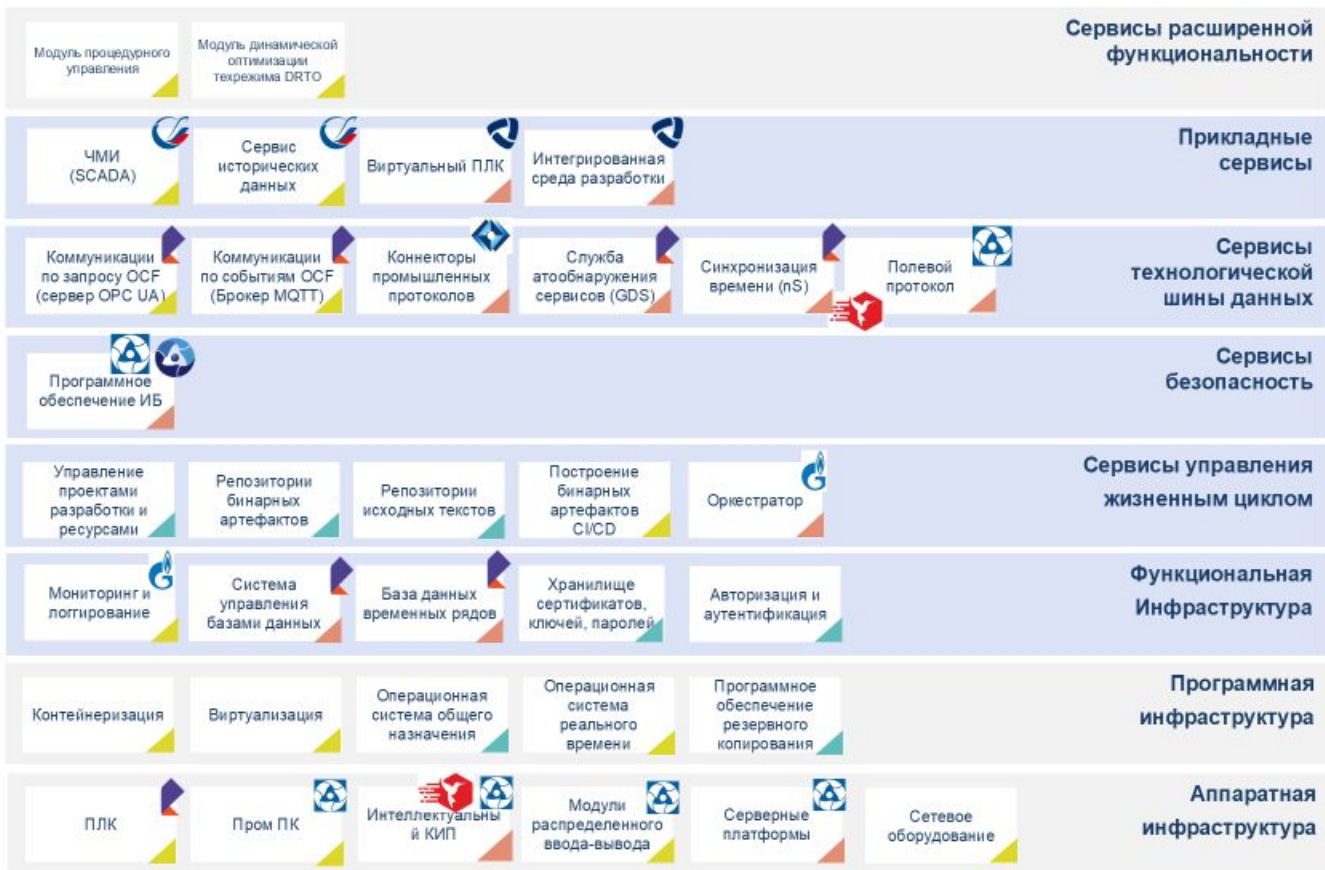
Модуль процедурного управления

Модуль динамической оптимизации техрежима DRTO

Сервисы расширенной функциональности

ЧМИ (SCADA)

Сервис исторических данных

Виртуальный ПЛК

Интегрированная среда разработки

Прикладные сервисы

Коммуникации по запросу OCF (сервер OPC UA)

Коммуникации по событиям OCF (Брокер MQTT)

Коннекторы промышленных протоколов

Служба атообнаружения сервисов (GDS)

Синхронизация времени (nS)

Полевой протокол

Сервисы технологической шины данных

Программное обеспечение ИБ

Сервисы безопасность

Управление проектами разработки и ресурсами

Репозитории бинарных артефактов

Репозитории исходных текстов

Построение бинарных артефактов CI/CD

Оркестратор

Сервисы управления жизненным циклом

Мониторинг и логгирование

Система управления базами данных

База данных временных рядов

Хранилище сертификатов, ключей, паролей

Авторизация и аутентификация

Функциональная Инфраструктура

Контейнеризация

Виртуализация

Операционная система общего назначения

Операционная система реального времени

Программное обеспечение резервного копирования

Программная инфраструктура

ПЛК

Пром ПК

Интеллектуальный КИП

Модули распределенного ввода-вывода

Серверные платформы

Сетевое оборудование

Аппаратная инфраструктура